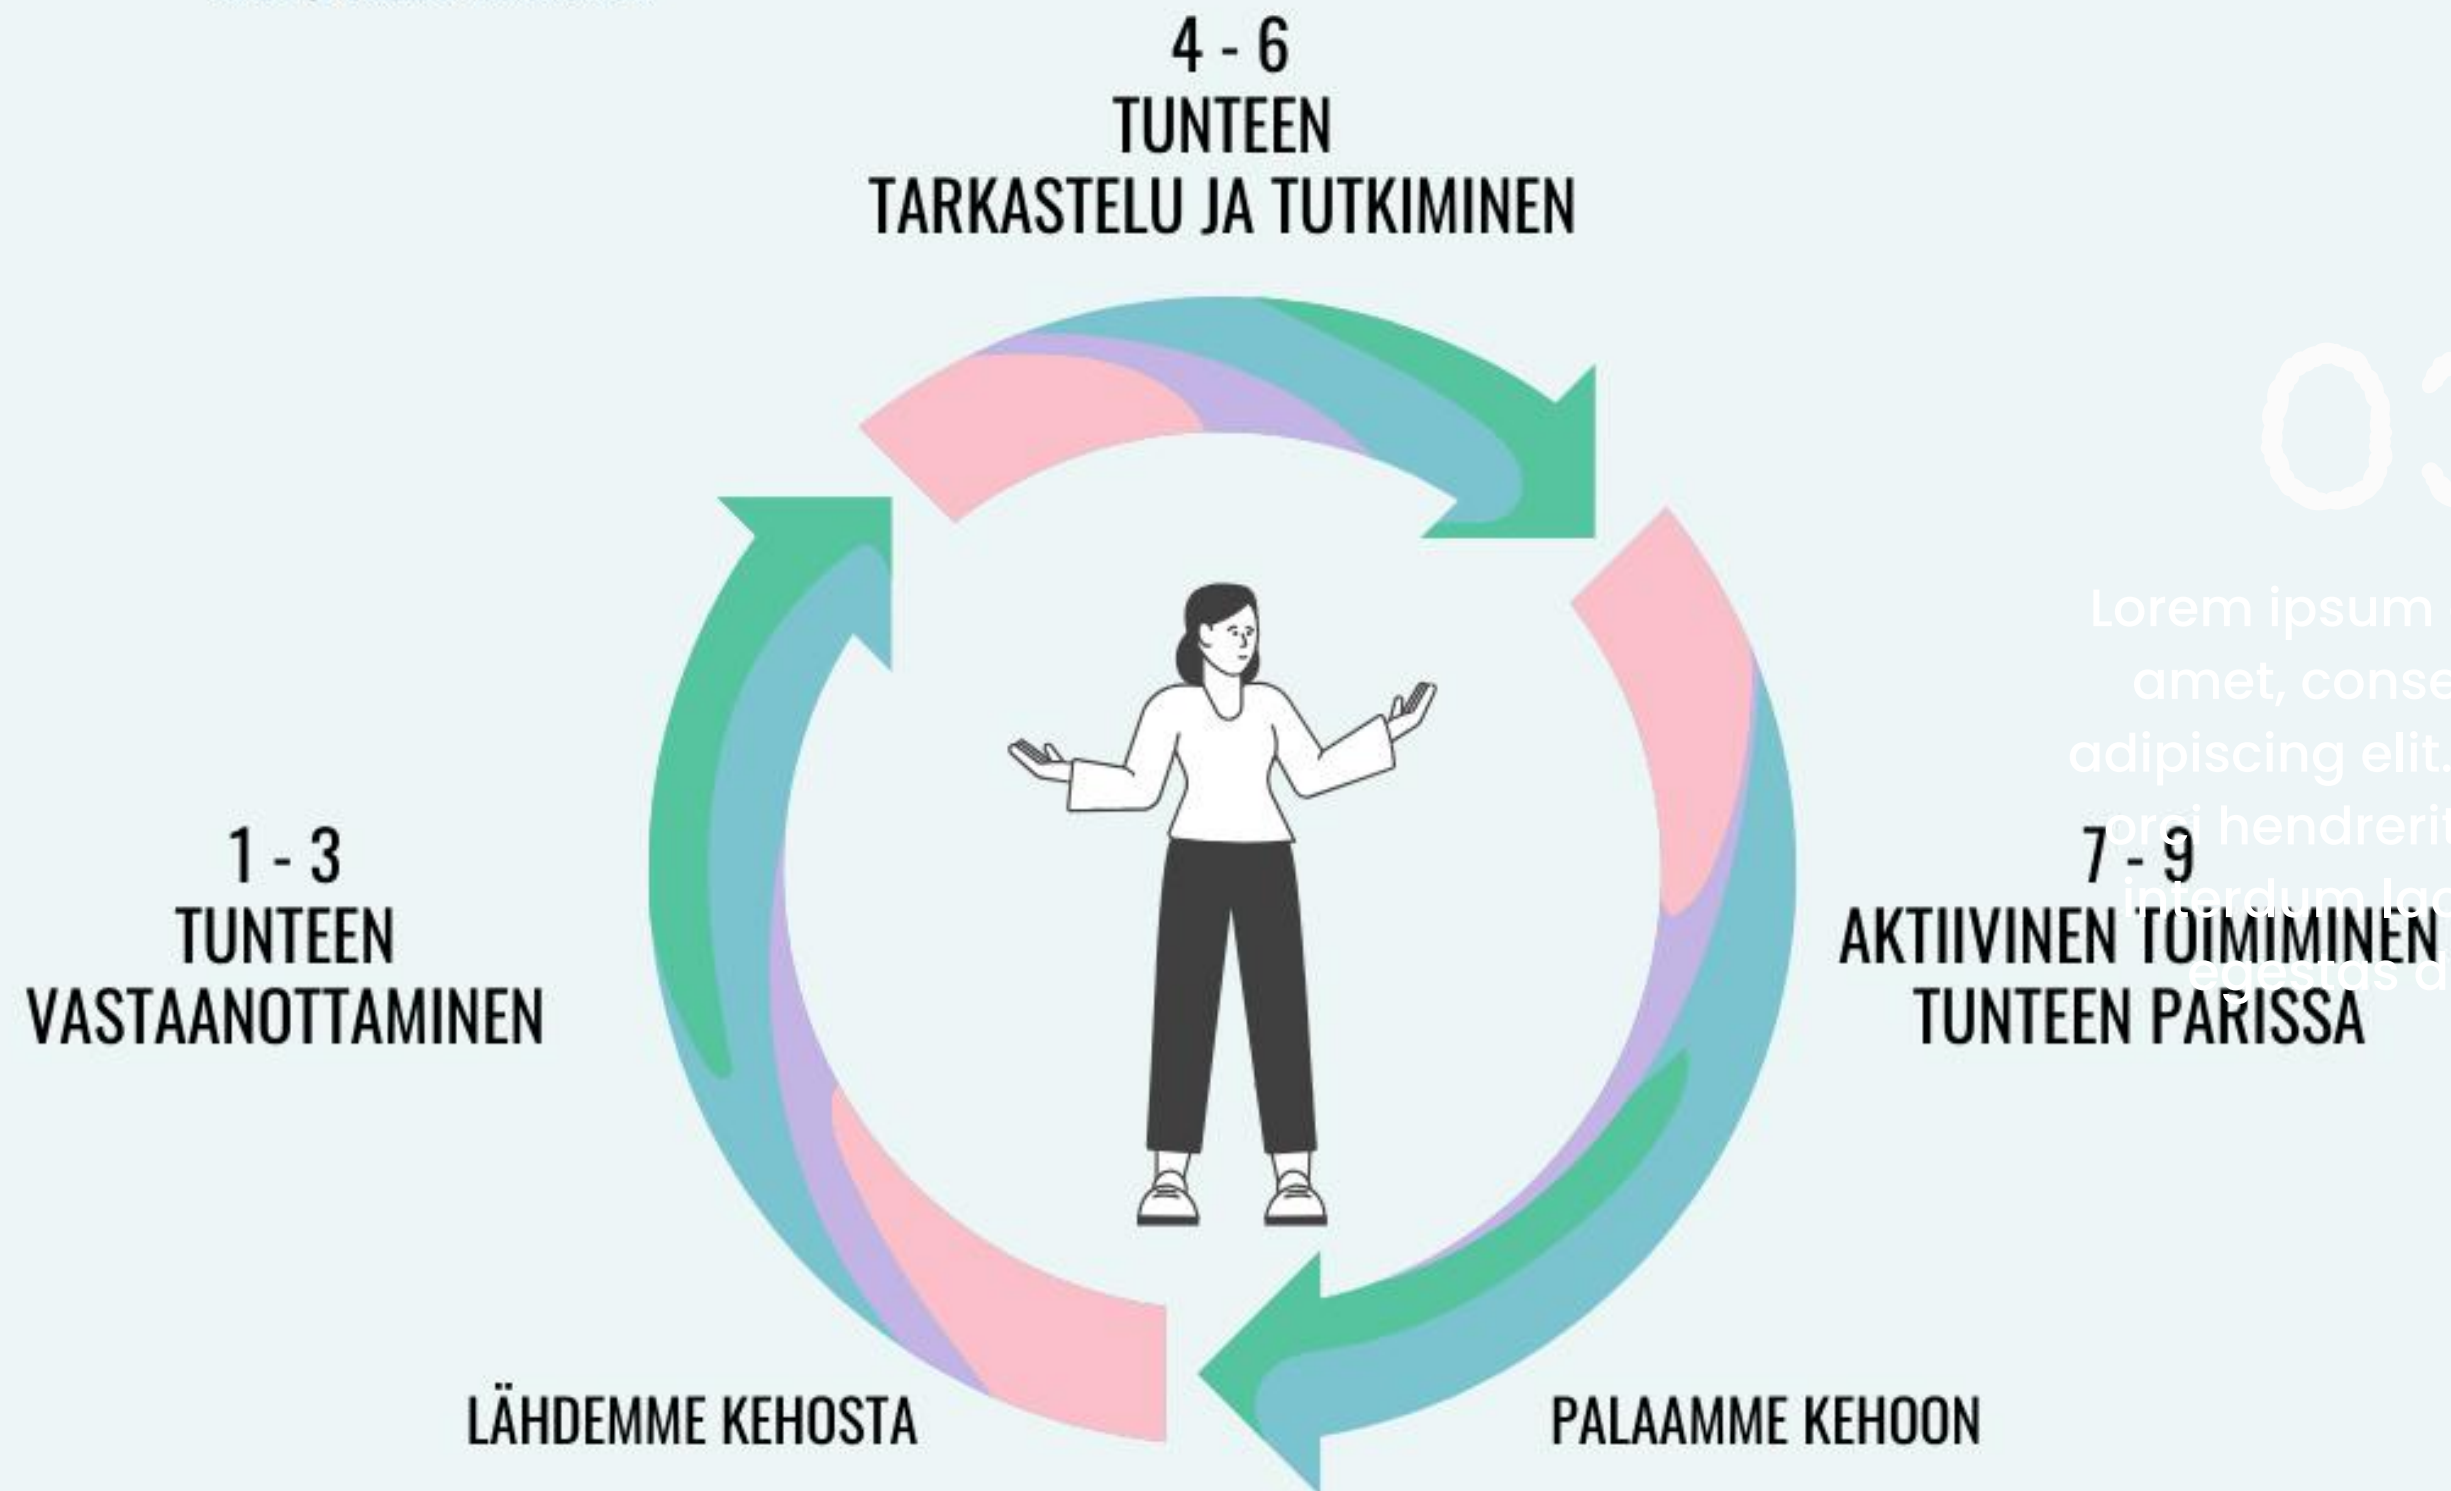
4 - 6
TUNTEEN
TARKASTELU JA TUTKIMINEN

03

Lorem ipsum
amet, conse
adipiscing elit.
orci hendrerit
interdum lac
egestas d

1 - 3
TUNTEEN
VASTAANOTTAMINEN

7 - 9
AKTIIVINEN TOIMIMINEN
TUNTEEN PARISSA

LÄHDEMME KEHOSTA

PALAAMME KEHOON